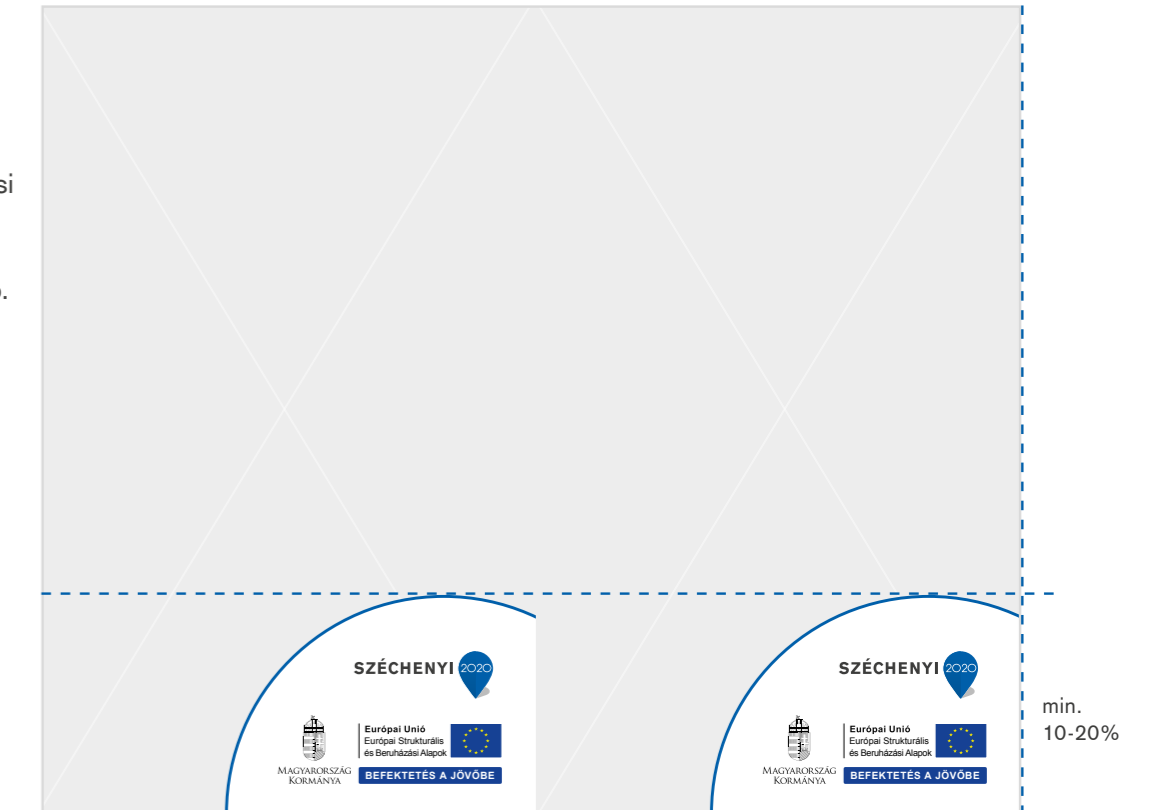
si

.

SZÉCHENYI 2020

MAGYARORSZÁG KORMÁNYA

Európai Unió
Európai Strukturális és Beruházási Alapok

BEFEKTETÉS A JÖVŐBE

SZÉCHENYI 2020

MAGYARORSZÁG KORMÁNYA

Európai Unió
Európai Strukturális és Beruházási Alapok

BEFEKTETÉS A JÖVŐBE

min.
10-20%